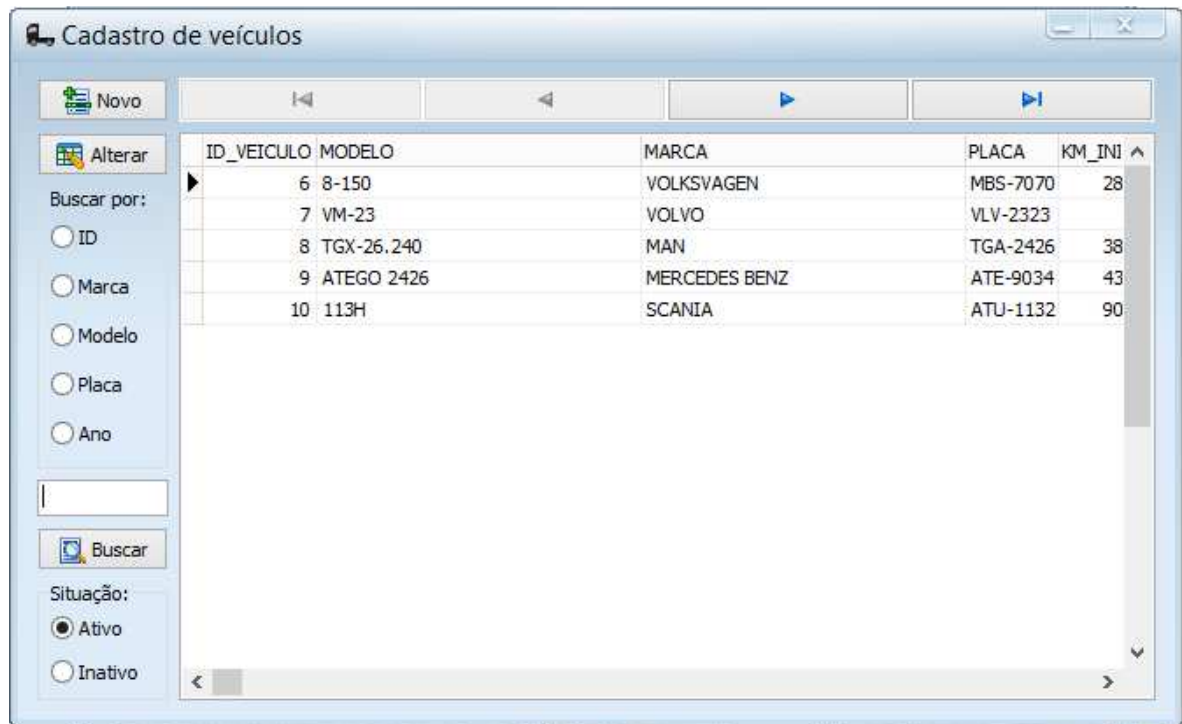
Cadastro de veículos

Novo

Alterar

Buscar por:

ID

Marca

Modelo

Placa

Ano

Buscar

Situação:

Ativo

Inativo

| ID_VEICULO | MODELO | MARCA | PLACA | KM_INI |
|---|---|---|---|---|
| 6 | 8-150 | VOLKSVAGEN | MBS-7070 | 28 |
| 7 | VM-23 | VOLVO | VLV-2323 | |
| 8 | TGX-26.240 | MAN | TGA-2426 | 38 |
| 9 | ATEGO 2426 | MERCEDES BENZ | ATE-9034 | 43 |
| 10 | 113H | SCANIA | ATU-1132 | 90 |